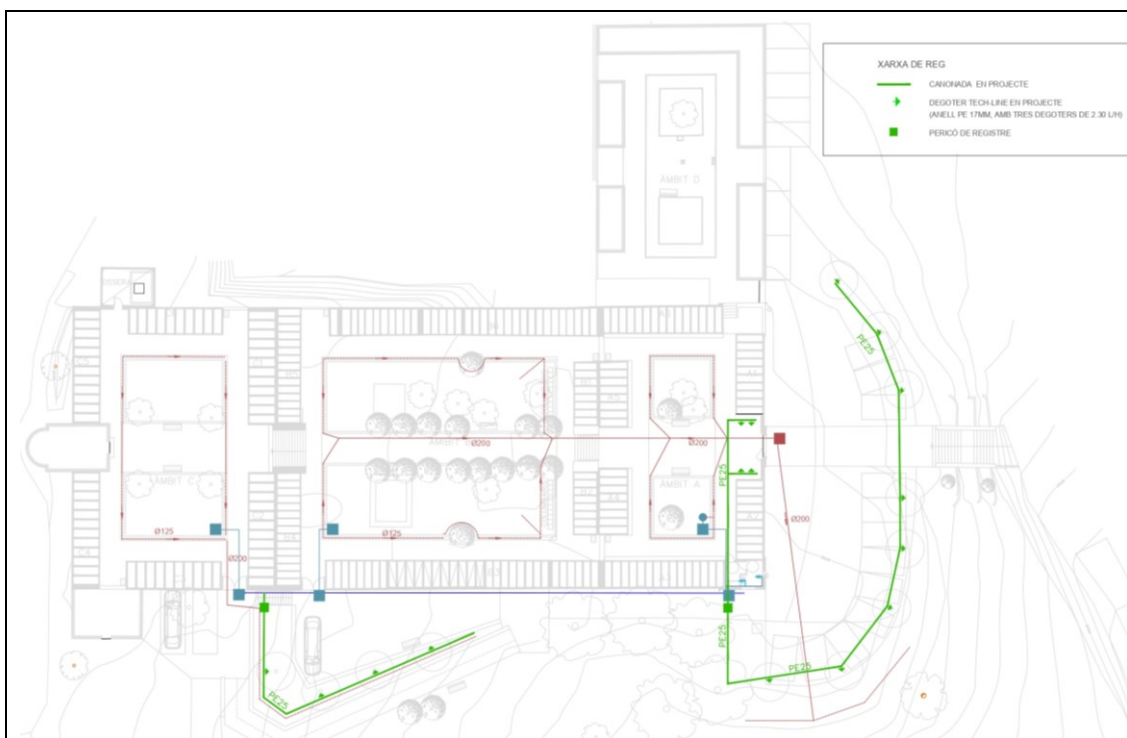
XARXA DE REG

CANONADA EN PROJECTE

DEGOTER TECH-LINE EN PROJECTE
(ANELL PE 17MM, AMB TRES DEGOTERS DE 2.30 L/H)

PERICÓ DE REGISTRE

ÀMBIT D

ÀMBIT C

ÀMBIT B

ÀMBIT A

Ø200

Ø200

Ø200

Ø200

Ø125

Ø125

PE25

PE25

PE25

PE25

PE25